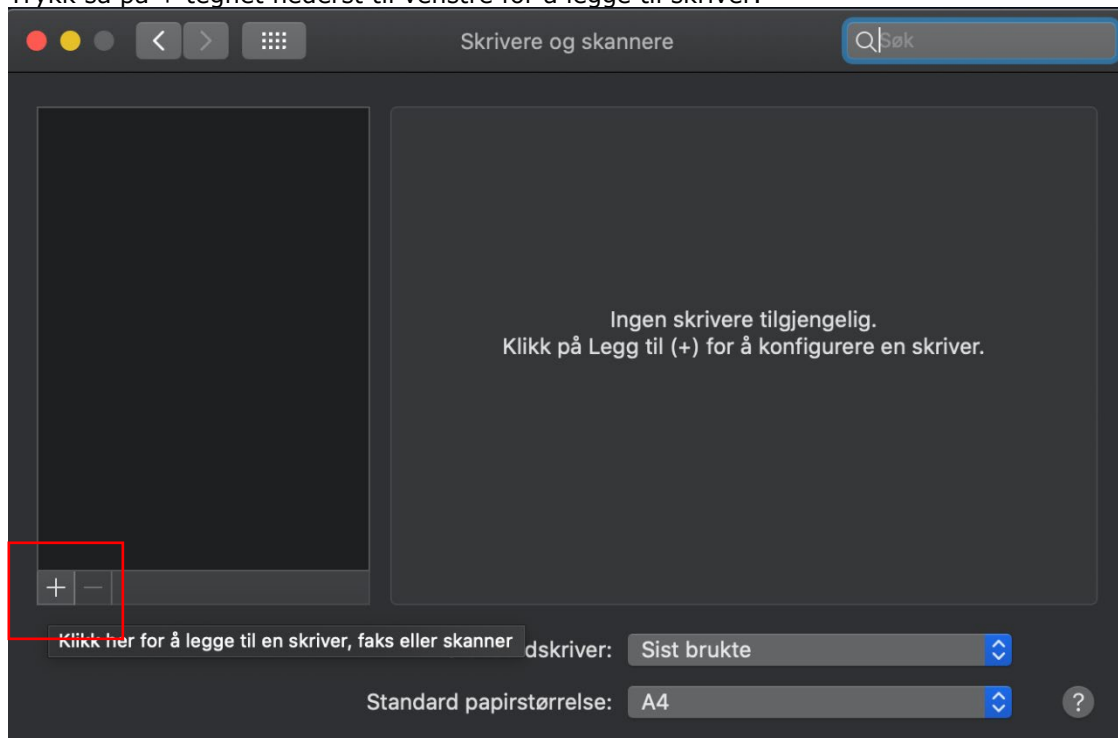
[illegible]

Skrivere og skannere

Søk

Ingen skrivere tilgjengelig.
Klikk på Legg til (+) for å konfigurere en skriver.

+ −

Klikk her for å legge til en skriver, faks eller skanner

dskriver: Sist brukte

Standard papirstørrelse: A4

?